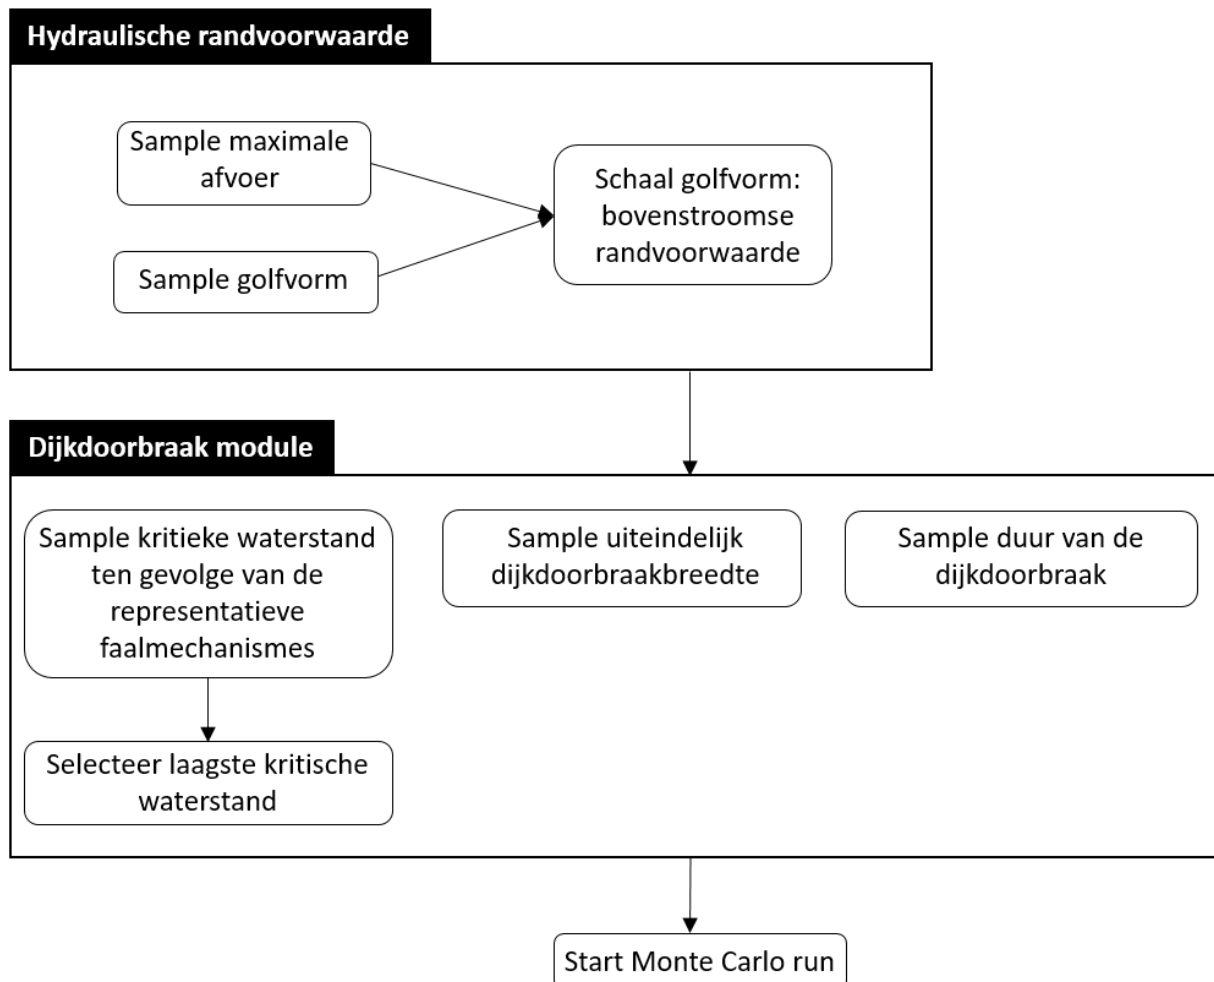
Hydraulische randvoorwaarde

Sample maximale afvoer

Sample golfvorm

Schaal golfvorm: bovenstroomse randvoorwaarde

Dijkdoorbraak module

Sample kritieke waterstand ten gevolge van de representatieve faalmechanismes

Sample uiteindelijk dijkdoorbraakbreedte

Sample duur van de dijkdoorbraak

Selecteer laagste kritische waterstand

Start Monte Carlo run